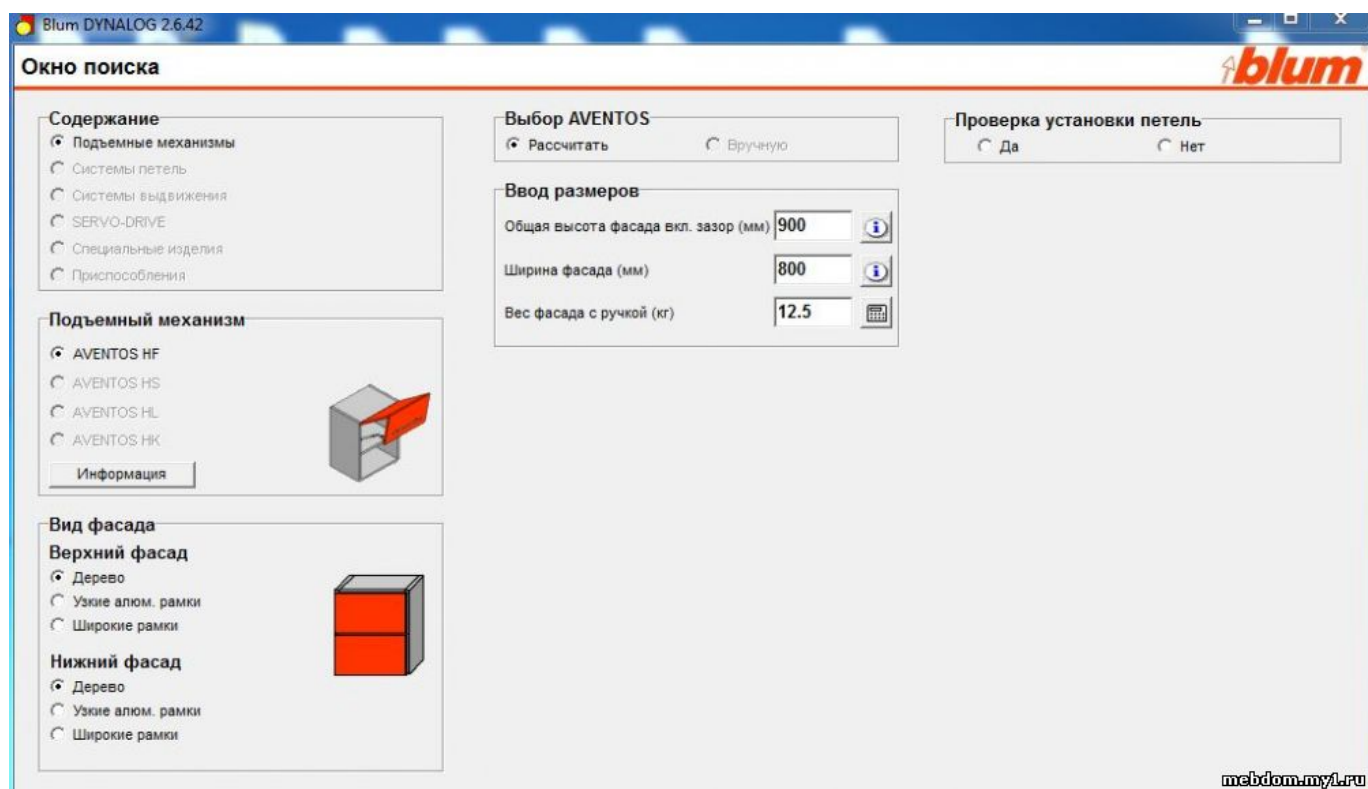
Blum DYNALOG 2.6.42

Окно поиска

blum

Содержание
Подъемные механизмы
Системы петель
Системы выдвижения
SERVO-DRIVE
Специальные изделия
Приспособления

Подъемный механизм
AVENTOS HF
AVENTOS HS
AVENTOS HL
AVENTOS HK
Информация

Вид фасада
Верхний фасад
Дерево
Узкие алюм. рамки
Широкие рамки
Нижний фасад
Дерево
Узкие алюм. рамки
Широкие рамки

Выбор AVENTOS
Рассчитать
Вручную

Ввод размеров
Общая высота фасада вкл. зазор (мм) 900
Ширина фасада (мм) 800
Вес фасада с ручкой (кг) 12.5

Проверка установки петель
Да
Нет

mebdom.my1.ru